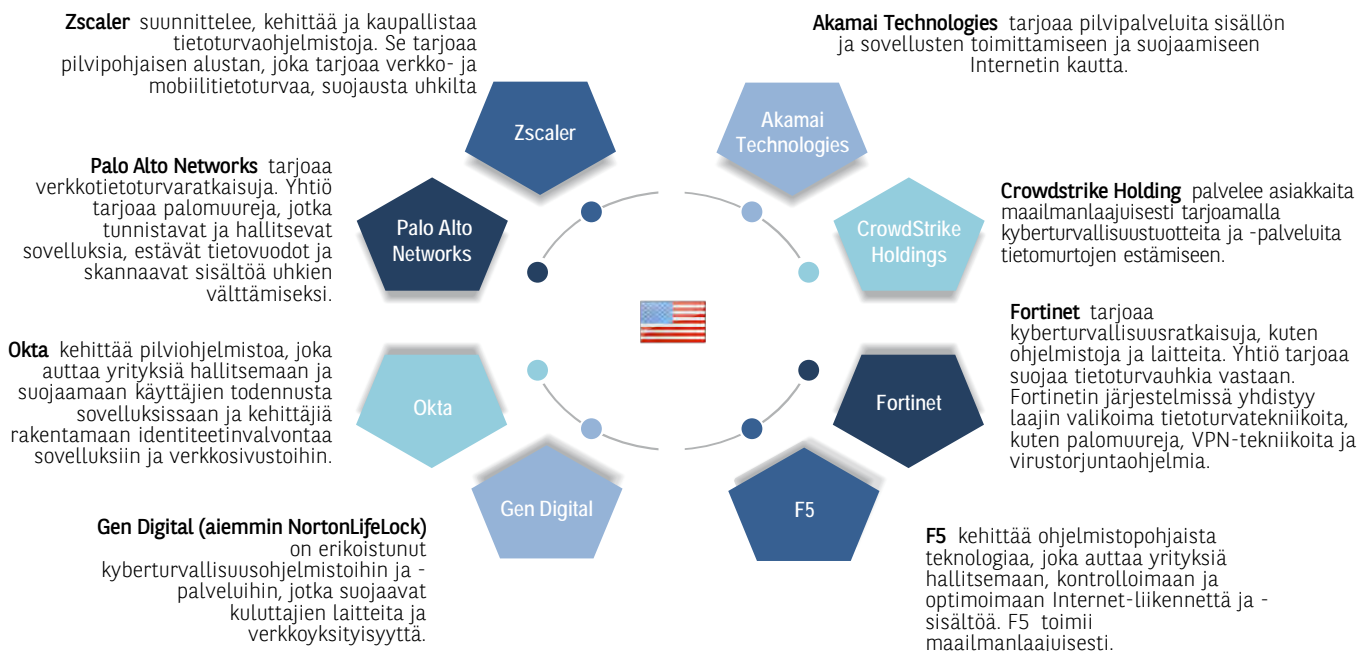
**Zscaler** suunnittelee, kehittää ja kaupallistaa tietoturvaohjelmistoja. Se tarjoaa pilvipohjaisen alustan, joka tarjoaa verkko- ja mobiilitietoturvaa, suojausta uhkilta

Zscaler

**Akamai Technologies** tarjoaa pilvipalveluita sisällön ja sovellusten toimittamiseen ja suojaamiseen Internetin kautta.

Akamai Technologies

**Palo Alto Networks** tarjoaa verkkotietoturvaratkaisuja. Yhtiö tarjoaa palomuureja, jotka tunnistavat ja hallitsevat sovelluksia, estävät tietovuodot ja skannaavat sisältöä uhkien välttämiseksi.

Palo Alto Networks

CrowdStrike Holdings

**Crowdstrike Holding** palvelee asiakkaita maailmanlaajuisesti tarjoamalla kyberturvallisuustuotteita ja -palveluita tietomurtojen estämiseen.

**Fortinet** tarjoaa kyberturvallisuusratkaisuja, kuten ohjelmistoja ja laitteita. Yhtiö tarjoaa suojaa tietoturvauhkia vastaan. Fortinetin järjestelmissä yhdistyy laajin valikoima tietoturvatekniikoita, kuten palomuureja, VPN-tekniikoita ja virustorjuntaohjelmia.

**Okta** kehittää pilviohjelmistoa, joka auttaa yrityksiä hallitsemaan ja suojaamaan käyttäjien todennusta sovelluksissaan ja kehittäjiä rakentamaan identiteetinvalvontaa sovelluksiin ja verkkosivustoihin.

Okta

Fortinet

Gen Digital

F5

**Gen Digital (aiemmin NortonLifeLock)** on erikoistunut kyberturvallisuusohjelmistoihin ja -palveluihin, jotka suojaavat kuluttajien laitteita ja verkkoyksityisyyttä.

**F5** kehittää ohjelmistopohjaista teknologiaa, joka auttaa yrityksiä hallitsemaan, kontrolloimaan ja optimoimaan Internet-liikennettä ja -sisältöä. F5 toimii maailmanlaajuisesti.